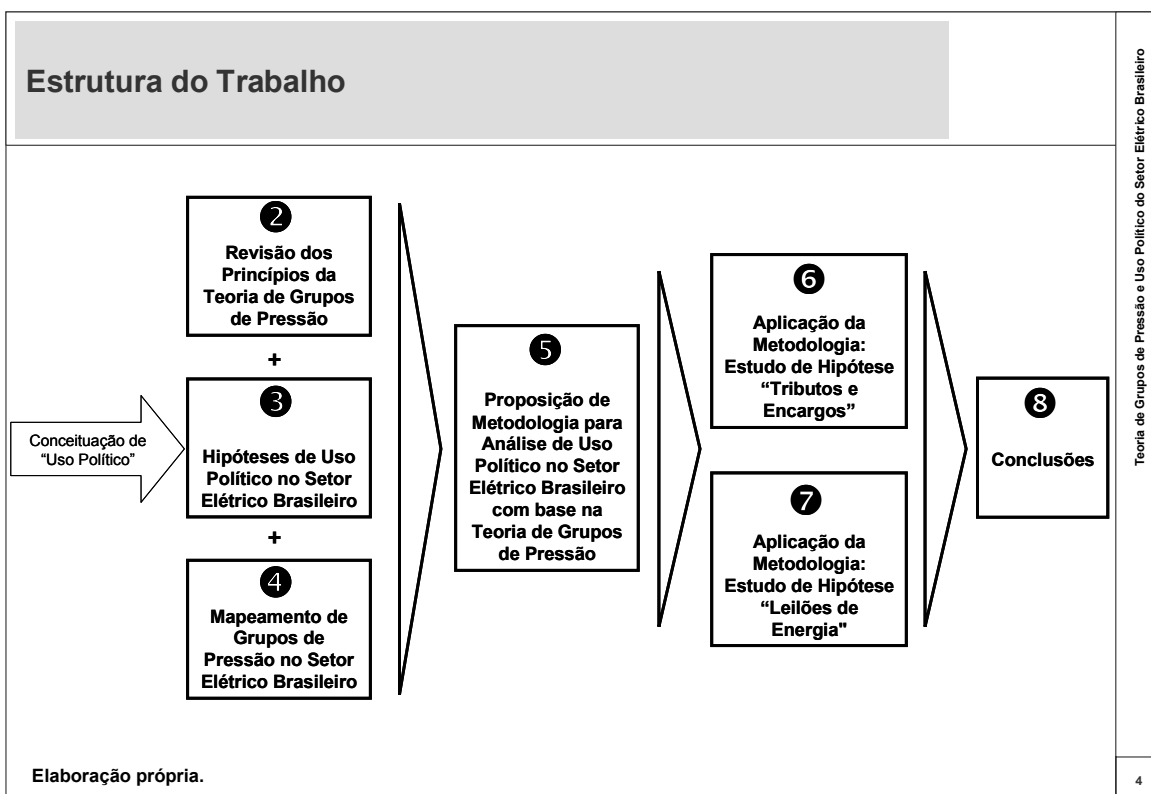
Estrutura do Trabalho

Teoria de Grupos de Pressão e Uso Político do Setor Elétrico Brasileiro

Conceituação de "Uso Político"

2
Revisão dos Princípios da Teoria de Grupos de Pressão

+

3
Hipóteses de Uso Político no Setor Elétrico Brasileiro

+

4
Mapeamento de Grupos de Pressão no Setor Elétrico Brasileiro

5
Proposição de Metodologia para Análise de Uso Político no Setor Elétrico Brasileiro com base na Teoria de Grupos de Pressão

6
Aplicação da Metodologia: Estudo de Hipótese "Tributos e Encargos"

7
Aplicação da Metodologia: Estudo de Hipótese "Leilões de Energia"

8
Conclusões

Elaboração própria.

4